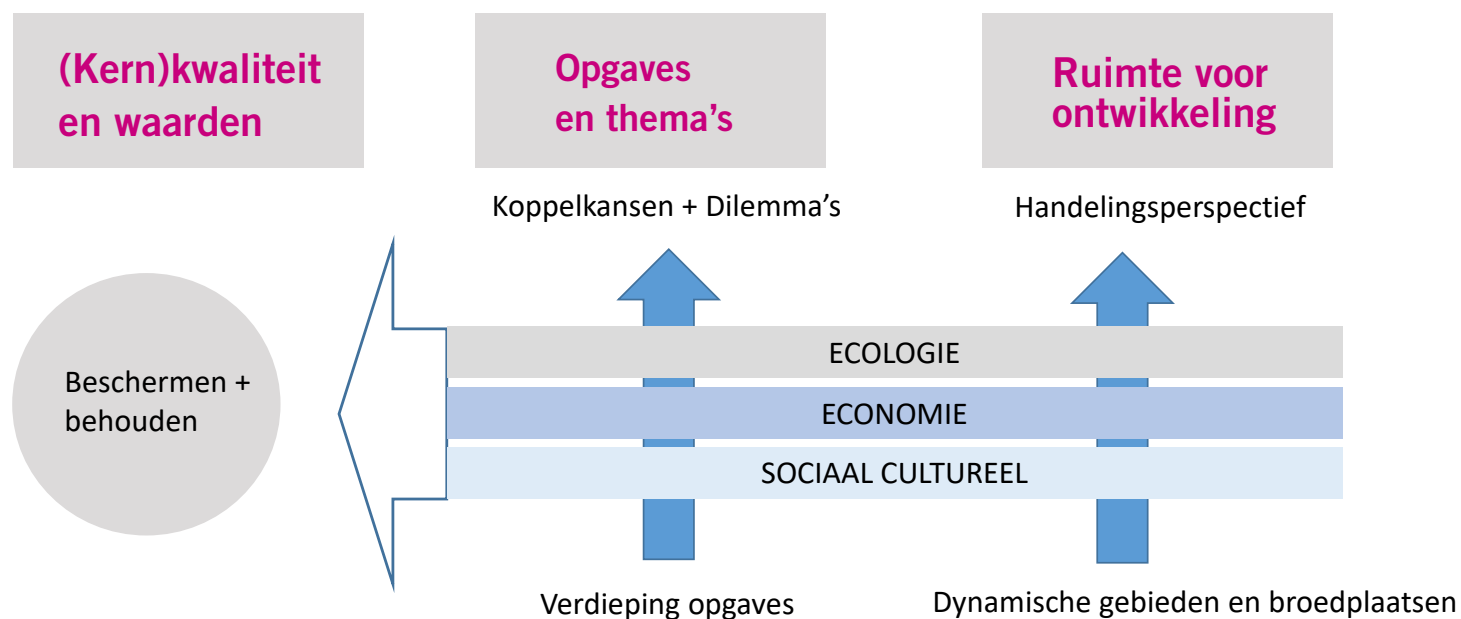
(Kern)kwaliteit en waarden

Opgaves en thema's

Ruimte voor ontwikkeling

Koppelkansen + Dilemma's

Handelingsperspectief

Beschermen + behouden

ECOLOGIE

ECONOMIE

SOCIAAL CULTUREEL

Verdieping opgaves

Dynamische gebieden en broedplaatsen